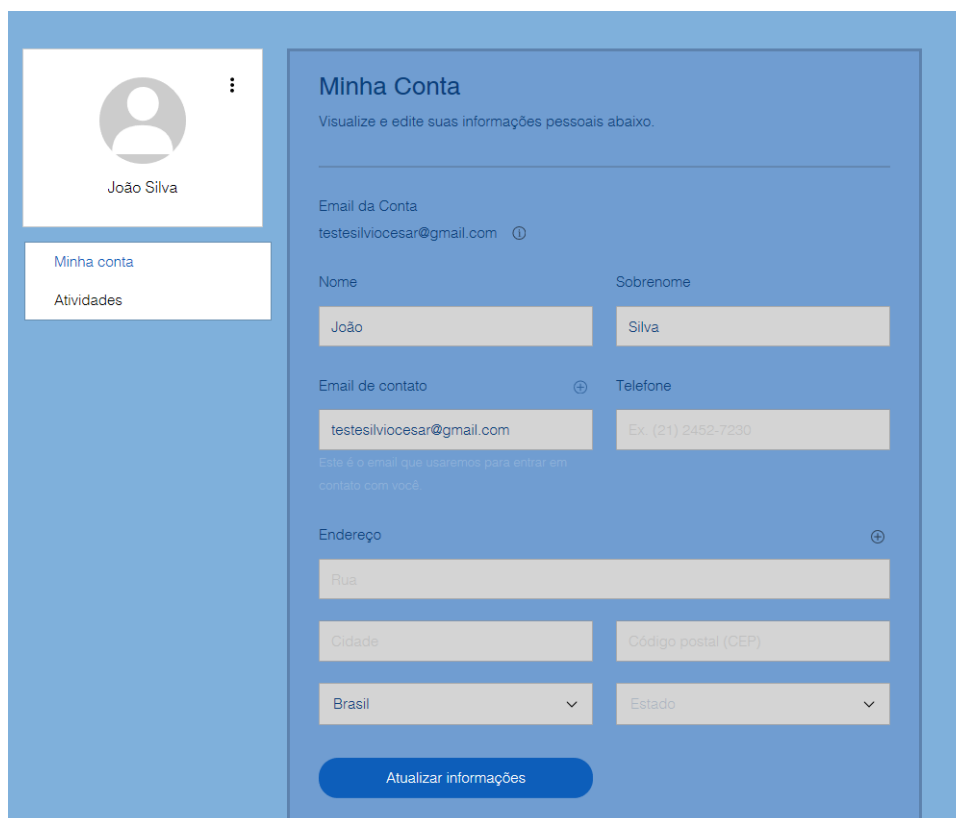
João Silva

Minha conta
Atividades

Minha Conta
Visualize e edite suas informações pessoais abaixo.

Email da Conta
testesilviocesar@gmail.com

Nome
João

Sobrenome
Silva

Email de contato
testesilviocesar@gmail.com
Este é o email que usaremos para entrar em contato com você.

Telefone
Ex. (21) 2452-7230

Endereço
Rua
Cidade
Código postal (CEP)
Brasil
Estado

Atualizar informações